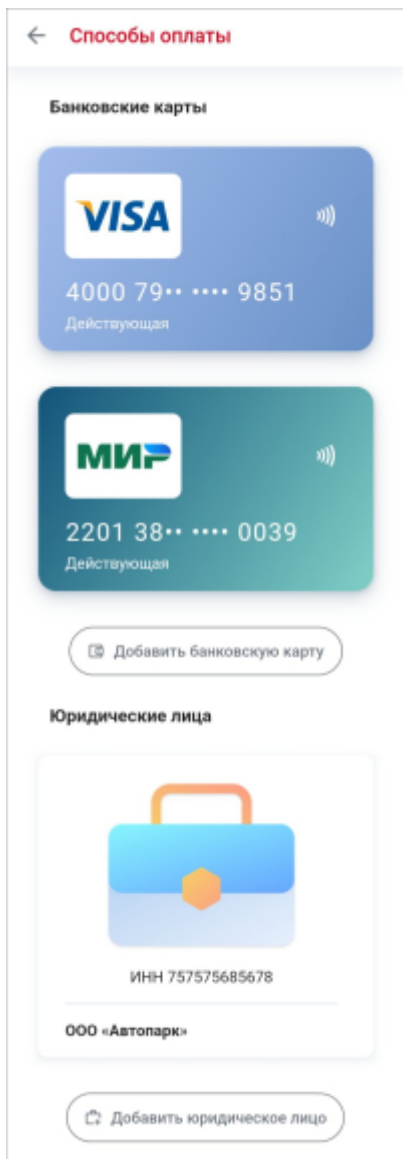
Способы оплаты

Банковские карты

VISA

4000 79•• •••• 9851
Действующая

МИР

2201 38•• •••• 0039
Действующая

Добавить банковскую карту

Юридические лица

ИНН 757575685678

ООО «Автопарк»

Добавить юридическое лицо